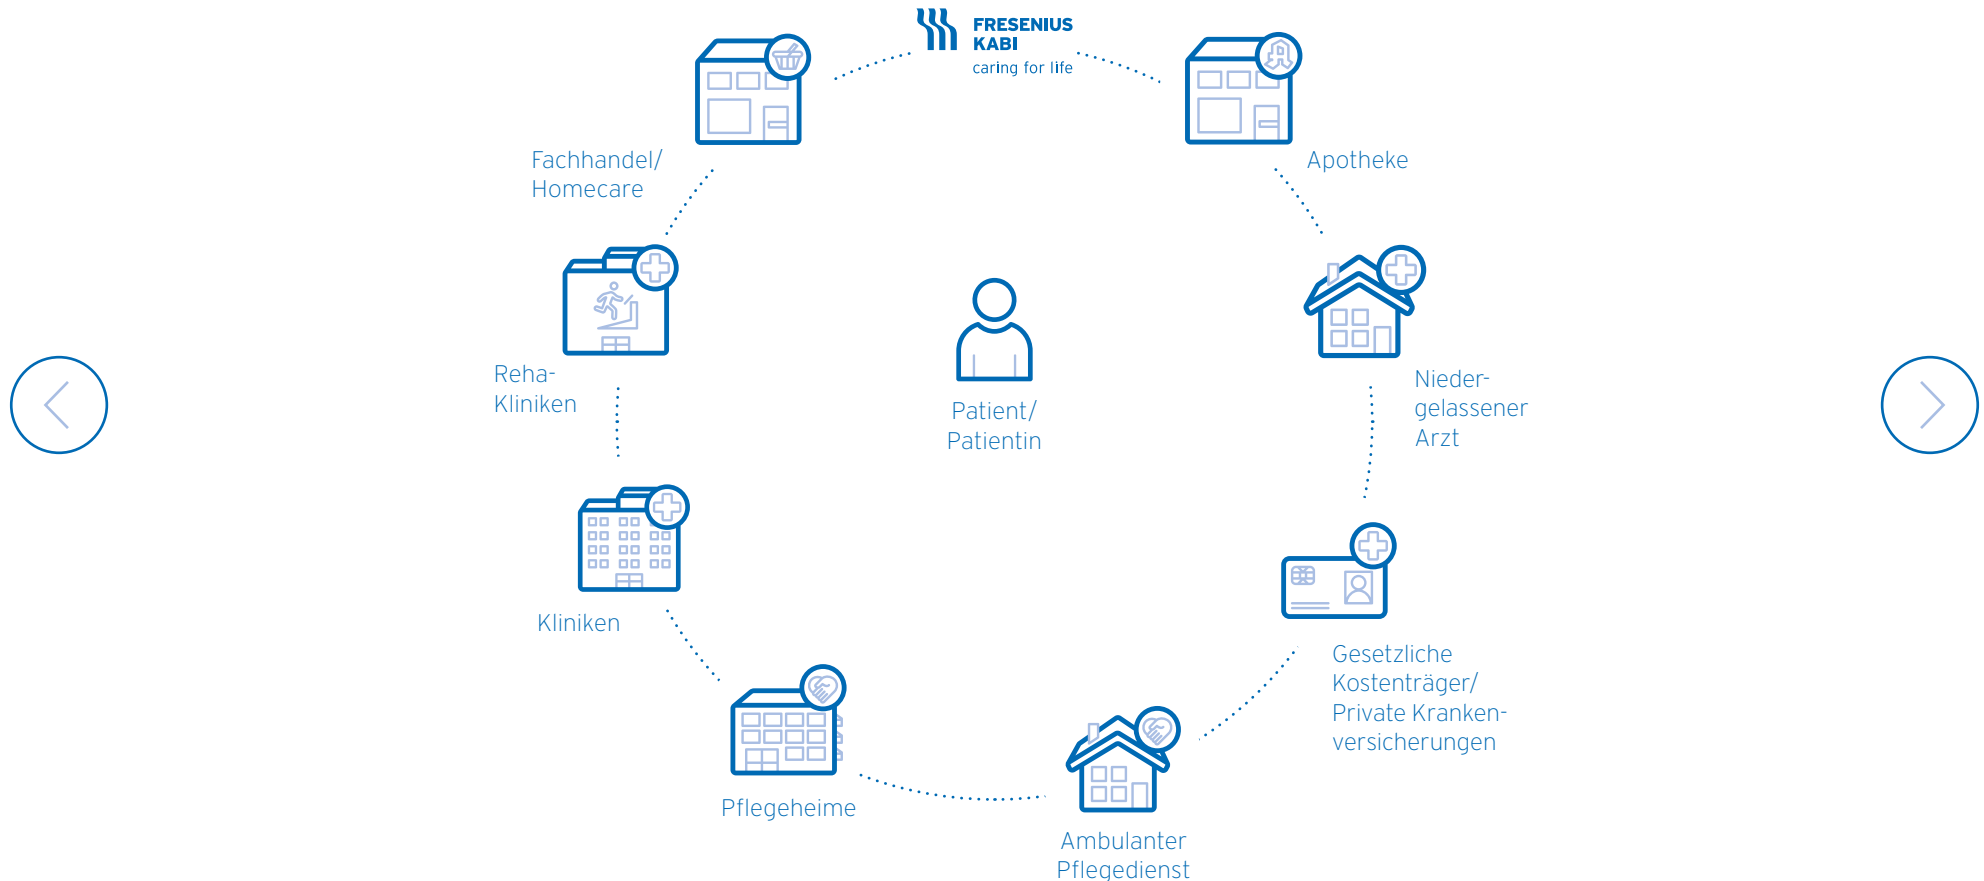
FRESENIUS KABI
caring for life

Fachhandel/
Homecare

Apotheke

Reha-
Kliniken

Patient/
Patientin

Nieder-
gelassener
Arzt

Kliniken

Gesetzliche
Kostenträger/
Private Kranken-
versicherungen

Pflegeheime

Ambulanter
Pflegedienst